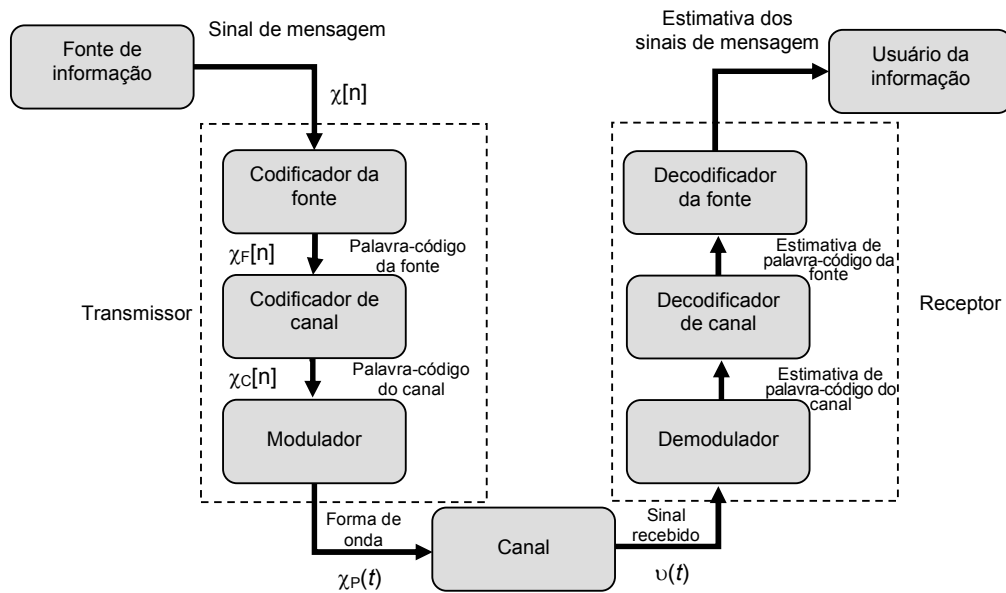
Fonte de informação

Sinal de mensagem

$\chi[n]$

Codificador da fonte

$\chi_F[n]$

Palavra-código da fonte

Transmissor

Codificador de canal

$\chi_C[n]$

Palavra-código do canal

Modulador

Forma de onda

$\chi_P(t)$

Canal

Sinal recebido

$\upsilon(t)$

Demodulador

Estimativa de palavra-código do canal

Decodificador de canal

Estimativa de palavra-código da fonte

Decodificador da fonte

Receptor

Estimativa dos sinais de mensagem

Usuário da informação